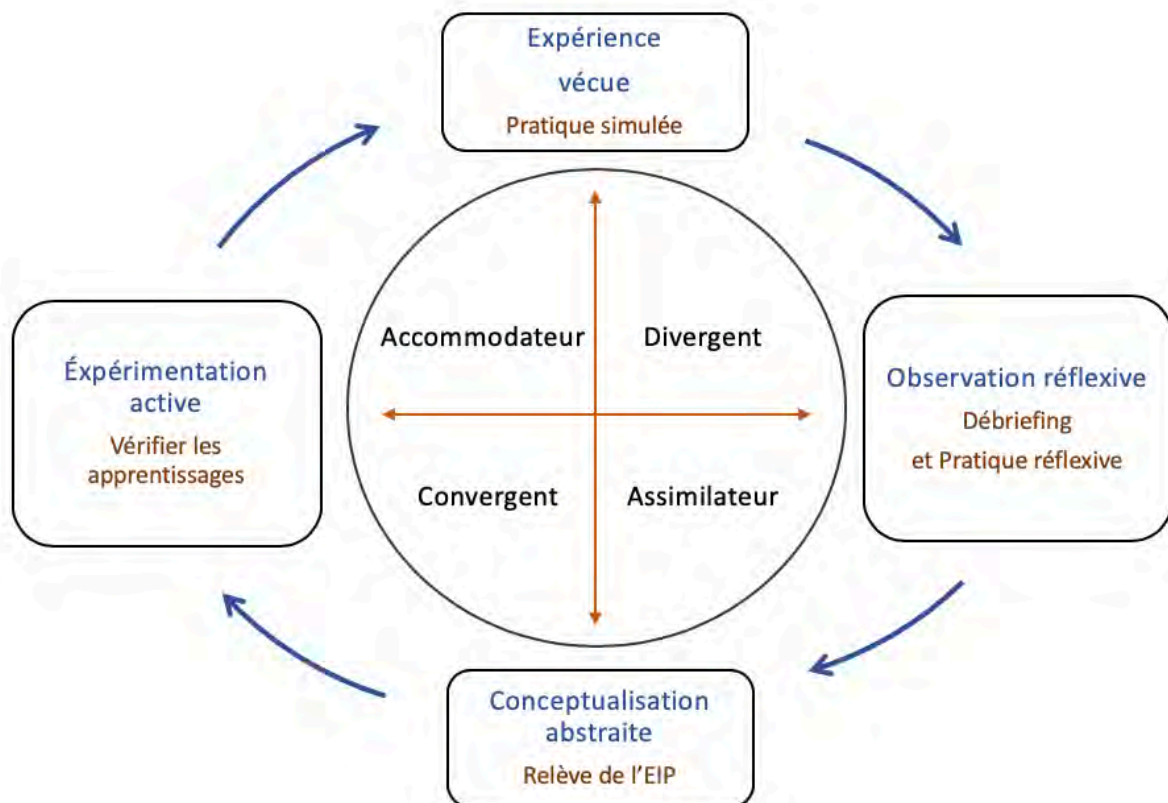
Expérience
vécue
Pratique simulée

Observation réflexive
Débriefing
et Pratique réflexive

Conceptualisation
abstraite
Relève de l'EIP

Expérimentation
active
Vérifier les
apprentissages

Accommodateur
Divergent
Convergent
Assimilateur